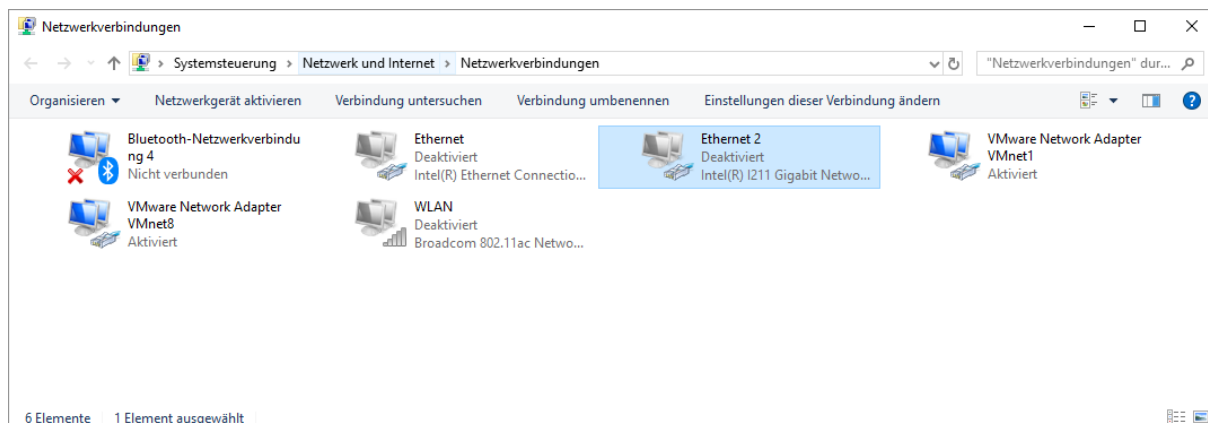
Netzwerkverbindungen

Systemsteuerung › Netzwerk und Internet › Netzwerkverbindungen

"Netzwerkverbindungen" dur...

Organisieren ▾ Netzwerkgerät aktivieren Verbindung untersuchen Verbindung umbenennen Einstellungen dieser Verbindung ändern

Bluetooth-Netzwerkverbindung 4
Nicht verbunden

Ethernet
Deaktiviert
Intel(R) Ethernet Connectio...

Ethernet 2
Deaktiviert
Intel(R) I211 Gigabit Netwo...

VMware Network Adapter VMnet1
Aktiviert

VMware Network Adapter VMnet8
Aktiviert

WLAN
Deaktiviert
Broadcom 802.11ac Netwo...

6 Elemente 1 Element ausgewählt